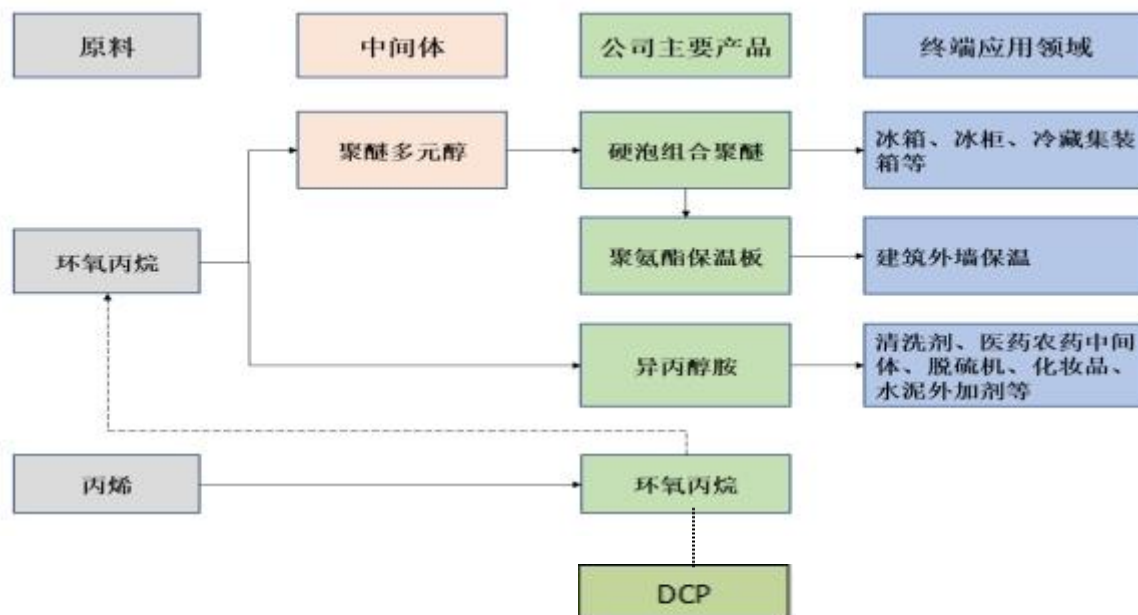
原料

中间体

公司主要产品

终端应用领域

聚醚多元醇

硬泡组合聚醚

冰箱、冰柜、冷藏集装箱等

聚氨酯保温板

建筑外墙保温

环氧丙烷

异丙醇胺

清洗剂、医药农药中间体、脱硫机、化妆品、水泥外加剂等

丙烯

环氧丙烷

DCP